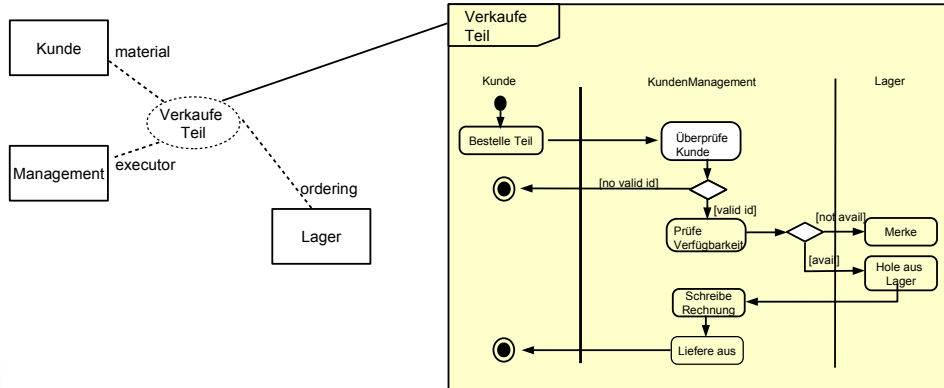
Kunde

material

Verkaufe Teil

Management

executor

ordering

Lager

Verkaufe Teil

Kunde

KundenManagement

Lager

Bestelle Teil

Überprüfe Kunde

[no valid id]

[valid id]

Prüfe Verfügbarkeit

[not avail]

Merke

[avail]

Hole aus Lager

Schreibe Rechnung

Liefere aus